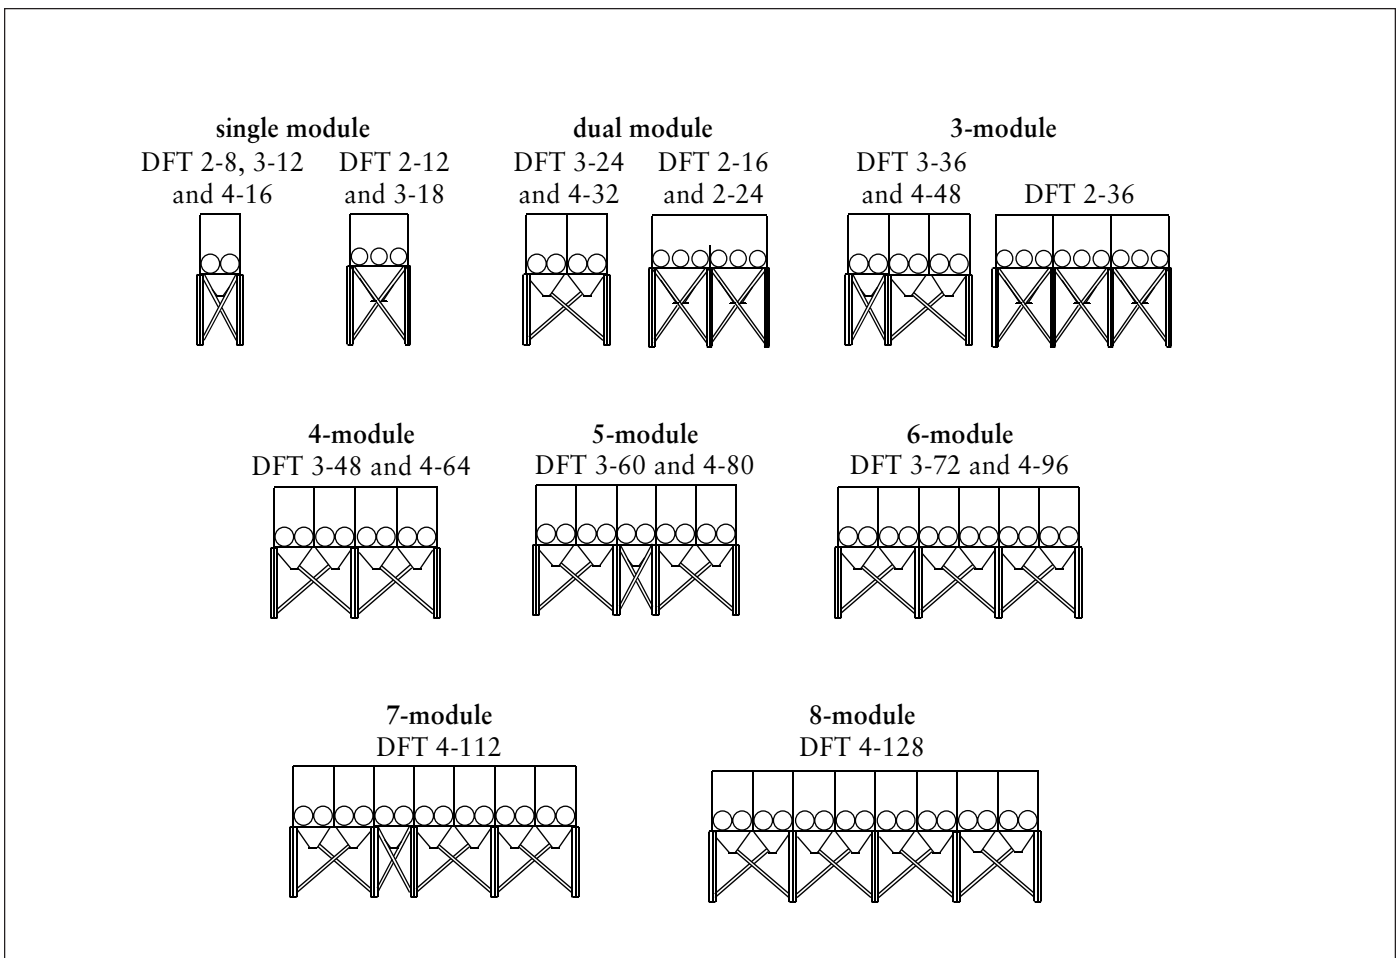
single module
DFT 2-8, 3-12 and 4-16
DFT 2-12 and 3-18

dual module
DFT 3-24 and 4-32
DFT 2-16 and 2-24

3-module
DFT 3-36 and 4-48
DFT 2-36

4-module
DFT 3-48 and 4-64

5-module
DFT 3-60 and 4-80

6-module
DFT 3-72 and 4-96

7-module
DFT 4-112

8-module
DFT 4-128